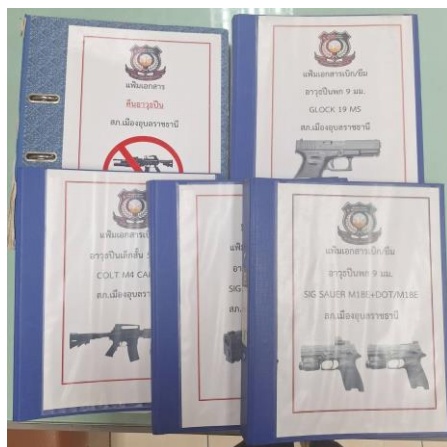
แฟ้มเอกสาร
คืนอาวุธปืน
สภ.เมืองอุบลราชธานี

แฟ้มเอกสารเบิก/ยืม
อาวุธปืนพก 9 มม.
GLOCK 19 MS
สภ.เมืองอุบลราชธานี

แฟ้มเอกสารเบิก/ยืม
อาวุธปืนเล็กยิง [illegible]
COLT M4 CA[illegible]
สภ.เมืองอุบลรา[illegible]

แฟ้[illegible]
อา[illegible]
SIG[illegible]
สภ.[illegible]

แฟ้มเอกสารเบิก/ยืม
อาวุธปืนพก 9 มม.
SIG SAUER M18E+DOT/M18E
สภ.เมืองอุบลราชธานี